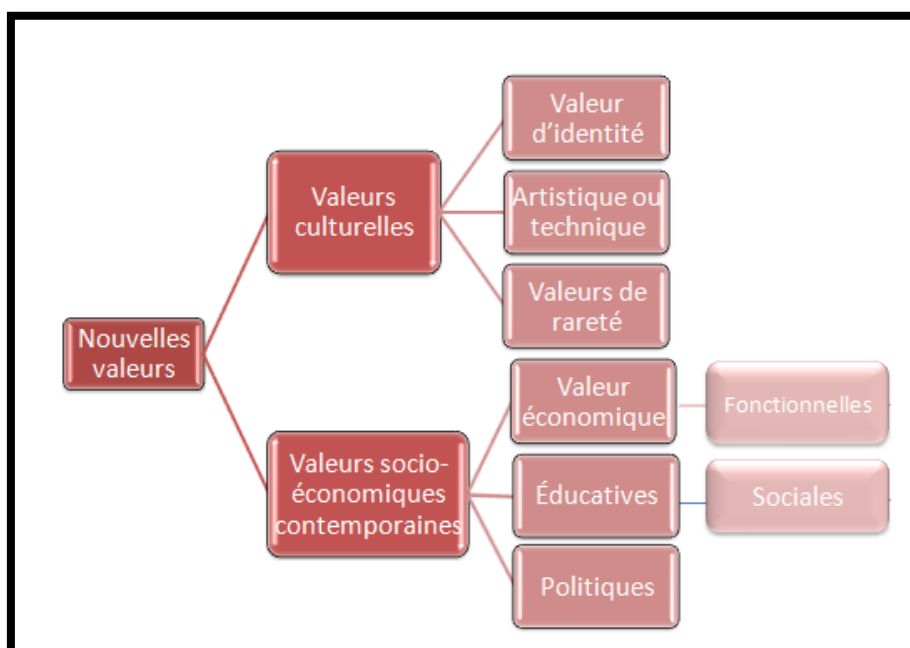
Nouvelles valeurs

Valeurs culturelles

Valeur d'identité

Artistique ou technique

Valeurs de rareté

Valeurs socio-économiques contemporaines

Valeur économique

Fonctionnelles

Éducatives

Sociales

Politiques